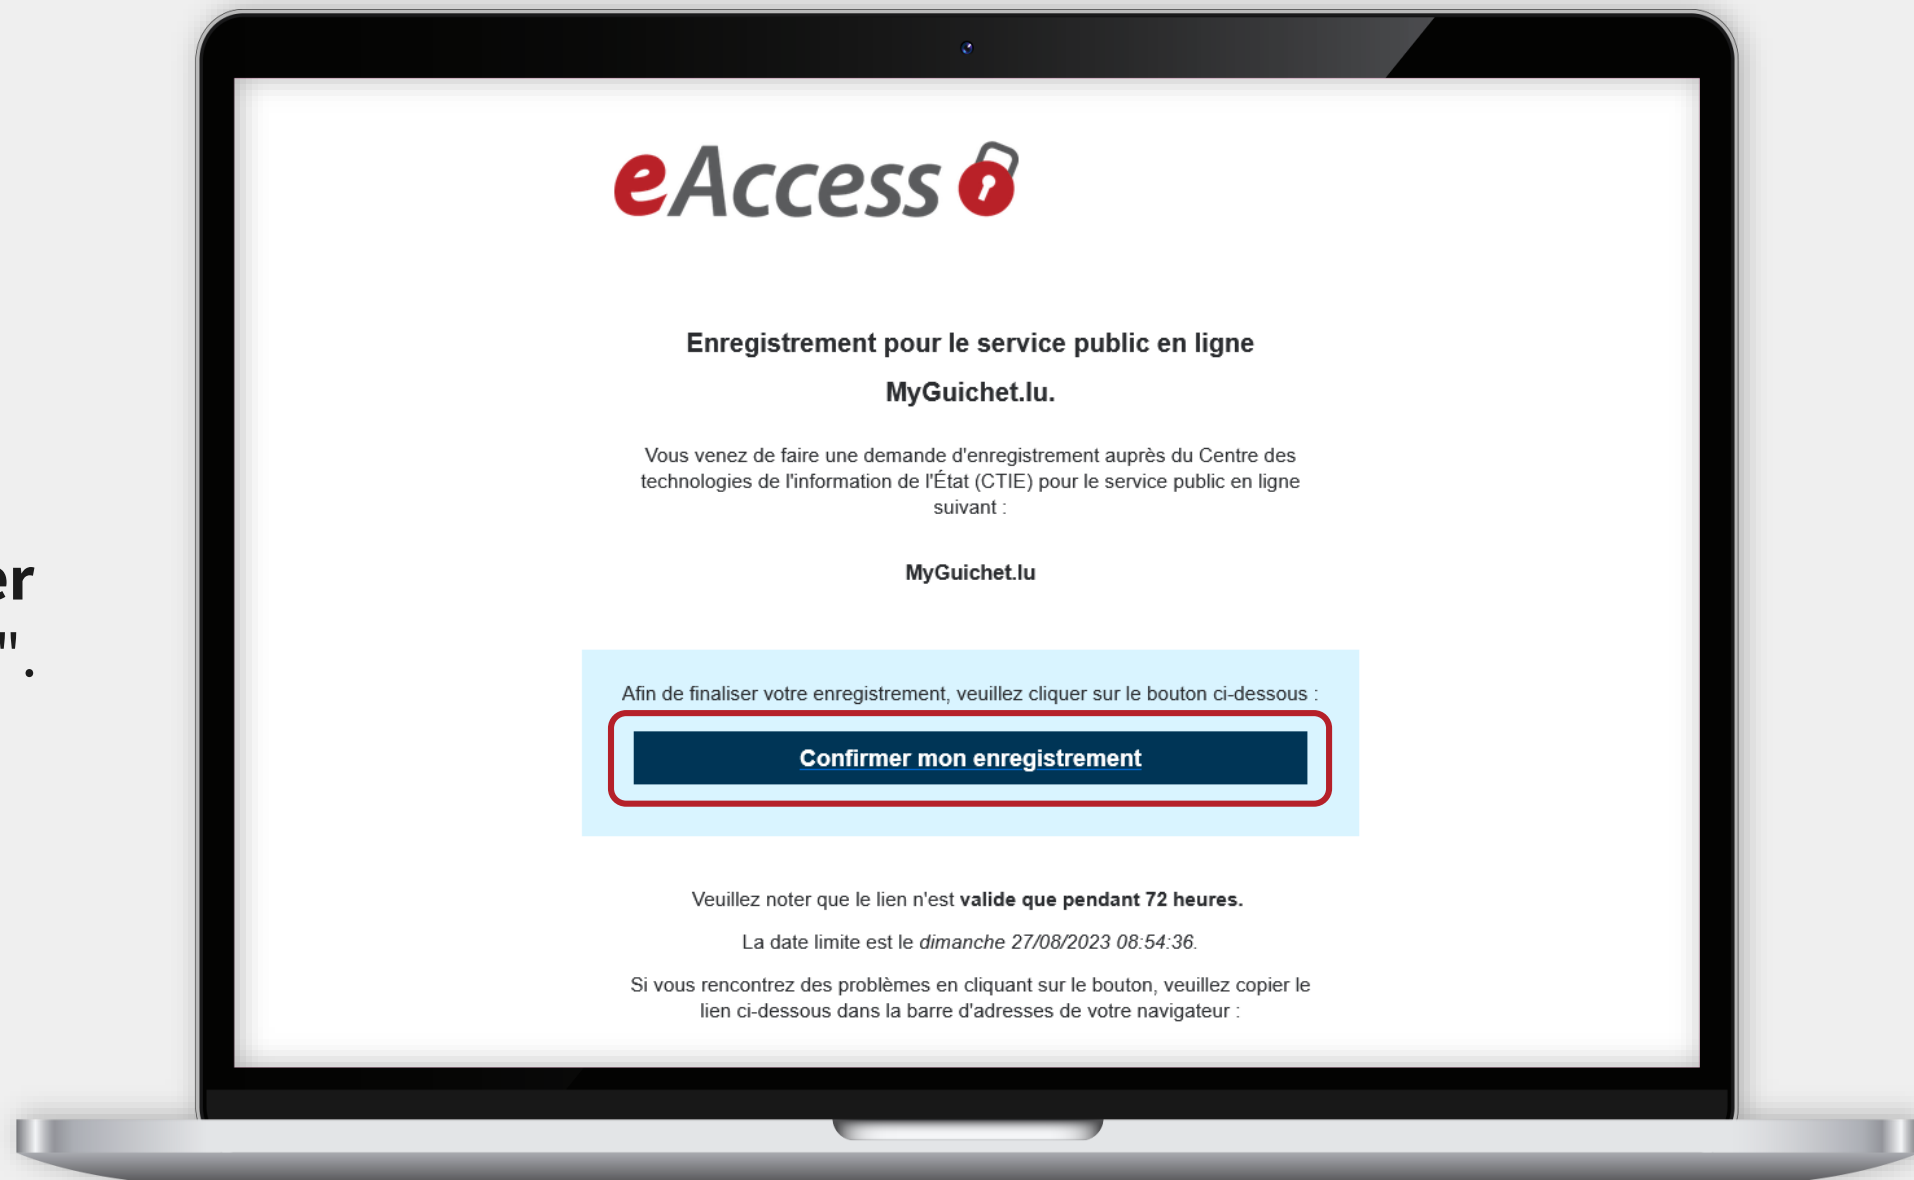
er
".

eAccess

Enregistrement pour le service public en ligne MyGuichet.lu.

Vous venez de faire une demande d'enregistrement auprès du Centre des technologies de l'information de l'État (CTIE) pour le service public en ligne suivant :

MyGuichet.lu

Afin de finaliser votre enregistrement, veuillez cliquer sur le bouton ci-dessous :

Confirmer mon enregistrement

Veuillez noter que le lien n'est **valide que pendant 72 heures.**

La date limite est le *dimanche 27/08/2023 08:54:36*.

Si vous rencontrez des problèmes en cliquant sur le bouton, veuillez copier le lien ci-dessous dans la barre d'adresses de votre navigateur :